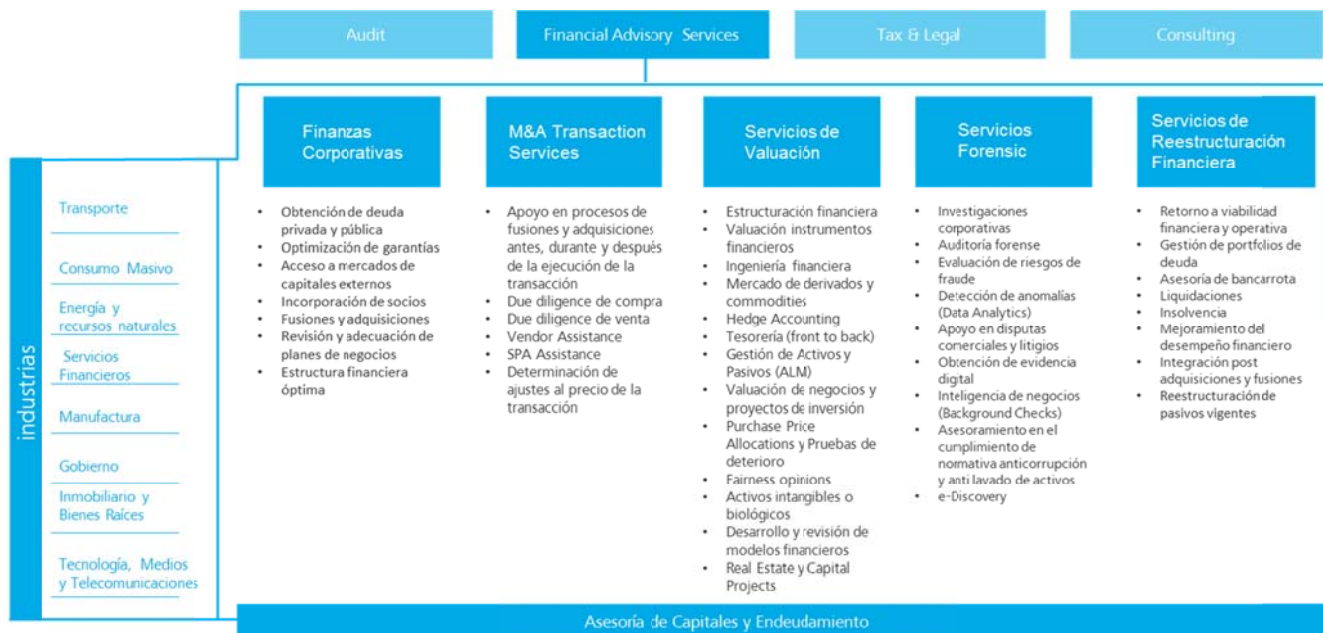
Audit

Financial Advisory Services

Tax & Legal

Consulting

industrias

Transporte

Consumo Masivo

Energía y recursos naturales

Servicios Financieros

Manufactura

Gobierno

Inmobiliario y Bienes Raíces

Tecnología, Medios y Telecomunicaciones

Finanzas Corporativas

- Obtención de deuda privada y pública
- Optimización de garantías
- Acceso a mercados de capitales externos
- Incorporación de socios
- Fusiones y adquisiciones
- Revisión y adecuación de planes de negocios
- Estructura financiera óptima

M&A Transaction Services

- Apoyo en procesos de fusiones y adquisiciones antes, durante y después de la ejecución de la transacción
- Due diligence de compra
- Due diligence de venta
- Vendor Assistance
- SPA Assistance
- Determinación de ajustes al precio de la transacción

Servicios de Valuación

- Estructuración financiera
- Valuación instrumentos financieros
- Ingeniería financiera
- Mercado de derivados y commodities
- Hedge Accounting
- Tesorería (front to back)
- Gestión de Activos y Pasivos (ALM)
- Valuación de negocios y proyectos de inversión
- Purchase Price Allocations y Pruebas de deterioro
- Fairness opinions
- Activos intangibles o biológicos
- Desarrollo y revisión de modelos financieros
- Real Estate y Capital Projects

Servicios Forensic

- Investigaciones corporativas
- Auditoría forense
- Evaluación de riesgos de fraude
- Detección de anomalías (Data Analytics)
- Apoyo en disputas comerciales y litigios
- Obtención de evidencia digital
- Inteligencia de negocios (Background Checks)
- Asesoramiento en el cumplimiento de normativa anticorrupción y anti lavado de activos
- e-Discovery

Servicios de Reestructuración Financiera

- Retorno a viabilidad financiera y operativa
- Gestión de portfolios de deuda
- Asesoría de bancarrota
- Liquidaciones
- Insolvencia
- Mejoramiento del desempeño financiero
- Integración post adquisiciones y fusiones
- Reestructuración de pasivos vigentes

Asesoría de Capitales y Endeudamiento